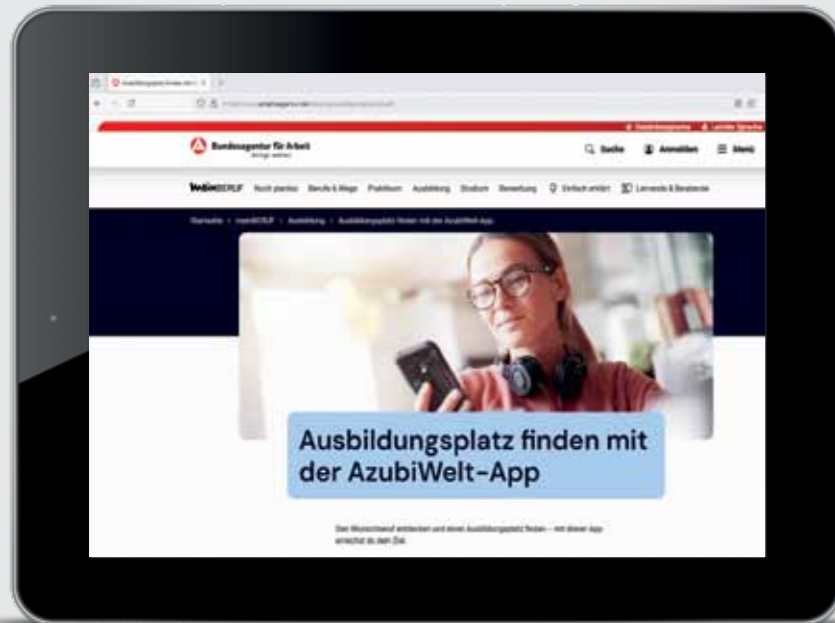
Bundesagentur für Arbeit

Suche Anmelden Menü

meinBERUF Noch planlos Berufe & Wege Praktikum Ausbildung Studium Bewerbung Einfach erklärt Lernende & Beratende

Startseite > meinBERUF > Ausbildung > Ausbildungsplatz finden mit der AzubiWelt-App

Ausbildungsplatz finden mit der AzubiWelt-App

Den Wunschberuf entdecken und einen Ausbildungsplatz finden – mit dieser App erreichst du dein Ziel.